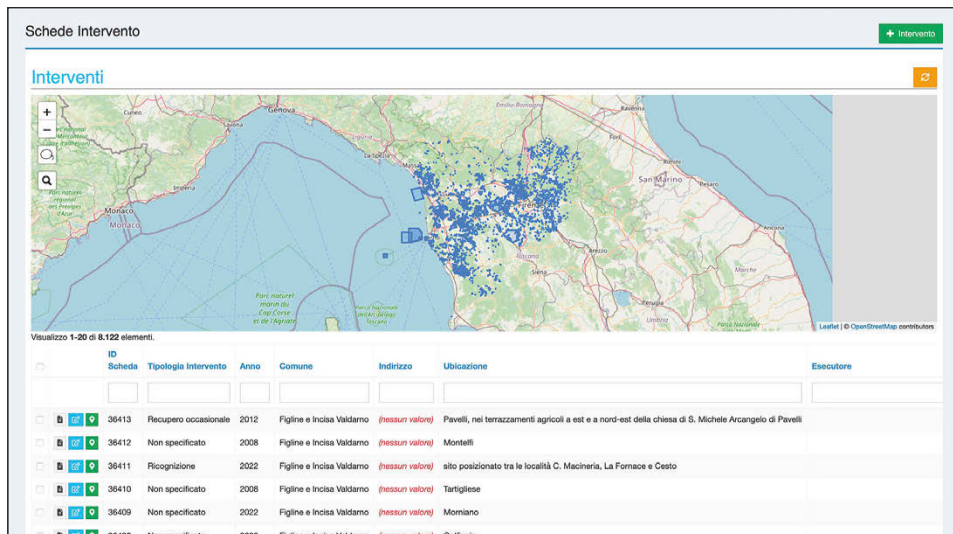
Schede Intervento

+ Intervento

Interventi

+
−

Parc naturel régional des Préalpes d'Azur
Cuneo
Genova
Savona
Imperia
Monaco
Monaco
Emilia-Romagna
Ravenna
Forlì
La Spezia
Firenze
San Marino
Rimini
Pesaro
Ancona
Arezzo
Toscana
Siena
Marche
Perugia
Umbria
Parc naturel marin du Cap Corse et de l'Agriate
Parco Nazionale Arcipelago Toscano
Parco Nazionale

Leaflet | © OpenStreetMap contributors

Visualizzo 1-20 di 8.122 elementi.

| | | ID Scheda | Tipologia Intervento | Anno | Comune | Indirizzo | Ubicazione | Esecutore |
|---|---|---|---|---|---|---|---|---|
| | | 36413 | Recupero occasionale | 2012 | Figline e Incisa Valdarno | (nessun valore) | Pavelli, nei terrazzamenti agricoli a est e a nord-est della chiesa di S. Michele Arcangelo di Pavelli | |
| | | 36412 | Non specificato | 2008 | Figline e Incisa Valdarno | (nessun valore) | Montelfi | |
| | | 36411 | Ricognizione | 2022 | Figline e Incisa Valdarno | (nessun valore) | sito posizionato tra le località C. Macineria, La Fornace e Cesto | |
| | | 36410 | Non specificato | 2008 | Figline e Incisa Valdarno | (nessun valore) | Tartigliese | |
| | | 36409 | Non specificato | 2022 | Figline e Incisa Valdarno | (nessun valore) | Morniano | |
| | | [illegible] | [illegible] | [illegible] | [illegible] | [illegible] | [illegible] | |